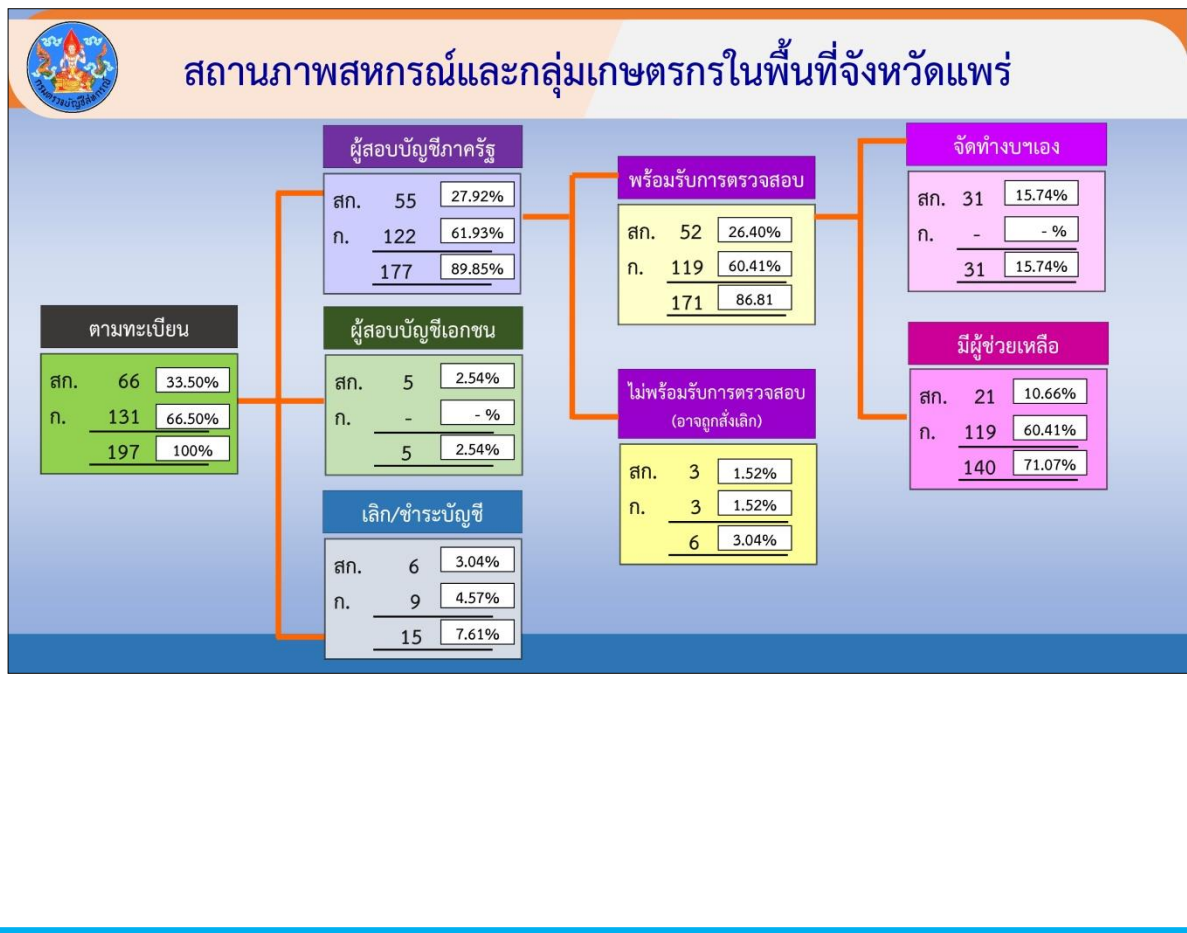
กรมตรวจบัญชีสหกรณ์

สถานภาพสหกรณ์และกลุ่มเกษตรกรในพื้นที่จังหวัดแพร่

ตามทะเบียน
สก. 66 33.50%
ก. 131 66.50%
197 100%

ผู้สอบบัญชีภาครัฐ
สก. 55 27.92%
ก. 122 61.93%
177 89.85%

ผู้สอบบัญชีเอกชน
สก. 5 2.54%
ก. - - %
5 2.54%

เลิก/ชำระบัญชี
สก. 6 3.04%
ก. 9 4.57%
15 7.61%

พร้อมรับการตรวจสอบ
สก. 52 26.40%
ก. 119 60.41%
171 86.81

ไม่พร้อมรับการตรวจสอบ (อาจถูกสั่งเลิก)
สก. 3 1.52%
ก. 3 1.52%
6 3.04%

จัดทำงบฯเอง
สก. 31 15.74%
ก. - - %
31 15.74%

มีผู้ช่วยเหลือ
สก. 21 10.66%
ก. 119 60.41%
140 71.07%